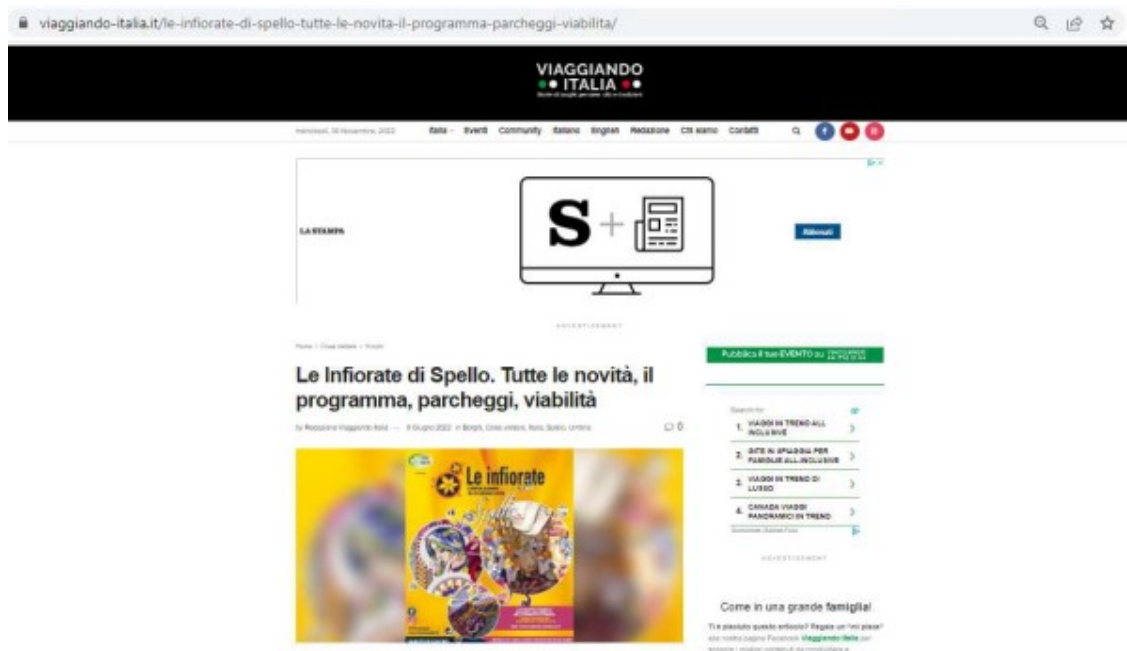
viaggiando-italia.it/le-infiorate-di-spello-tutte-le-novita-il-programma-parcheggi-viabilita/

VIAGGIANDO ITALIA

mercoledì, 16 Novembre, 2022 Italia Eventi Community Italiano English Redazione Chi siamo Contatti

LA STAMPA

S +

Abbonati

ADVERTISEMENT

Home › Cosa vedere › Borghi

Le Infiorate di Spello. Tutte le novità, il programma, parcheggi, viabilità

by Redazione Viaggiando Italia — 9 Giugno 2022 in Borghi, Cosa vedere, Italia, Spello, Umbria

0

Le infiorate

Pubblica il tuo EVENTO su VIAGGIANDO ITALIA

Search for

1. VIAGGI IN TRENO ALL INCLUSIVE

2. GITE IN SPIAGGIA PER FAMIGLIE ALL-INCLUSIVE

3. VIAGGI IN TRENO DI LUSSO

4. CANADA VIAGGI PANORAMICI IN TRENO

ADVERTISEMENT

Come in una grande famiglia!

Ti è piaciuto questo articolo? Regala un "mi piace" alla nostra pagina Facebook Viaggiando Italia per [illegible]